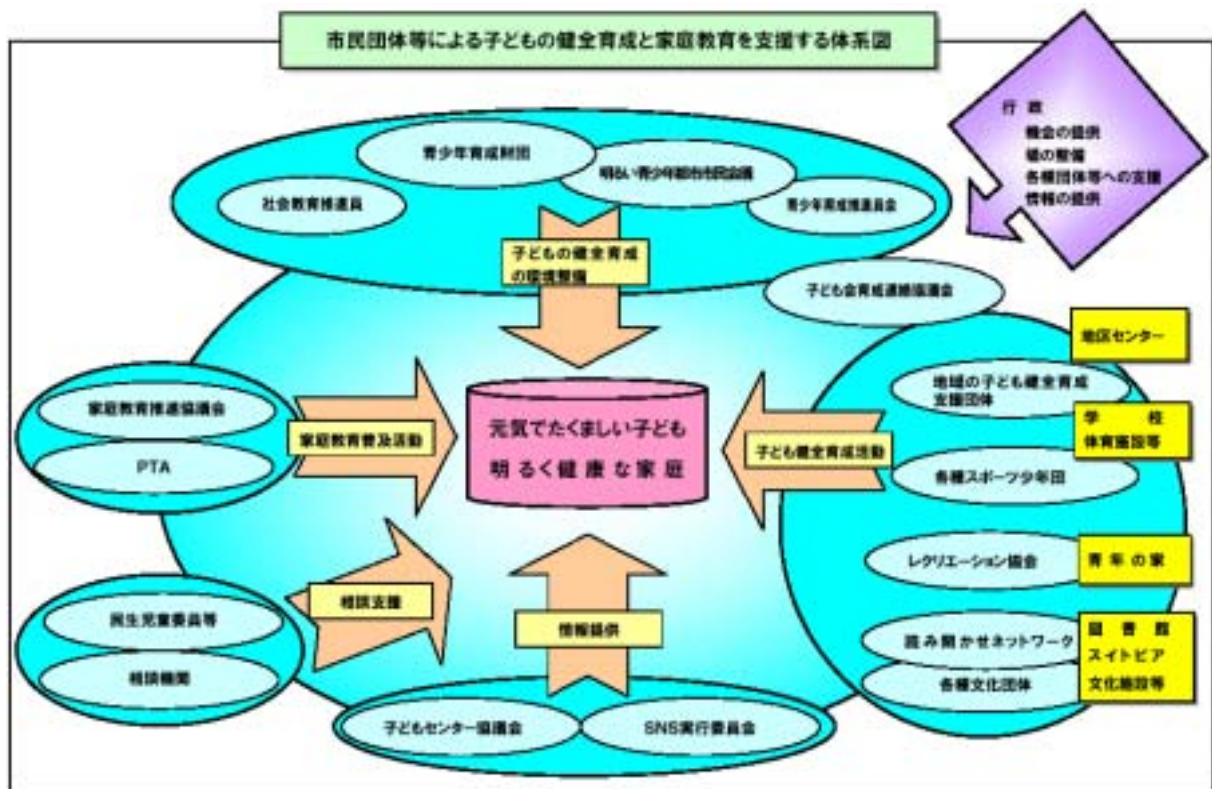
市民団体等による子どもの健全育成と家庭教育を支援する体系図

行政
機会の提供
場の整備
各種団体等への支援
情報の提供

青少年育成財団

明るい青少年都市市民会議

社会教育推進員

青少年育成推進員会

子どもの健全育成の環境整備

子ども会育成連絡協議会

地区センター

地域の子ども健全育成支援団体

学校
体育施設等

家庭教育推進協議会

PTA

家庭教育普及活動

元気でたくましい子ども
明るく健康な家庭

子ども健全育成活動

各種スポーツ少年団

レクリエーション協会

青年の家

民生児童委員等

相談機関

相談支援

情報提供

読み聞かせネットワーク

各種文化団体

図書館
スイトピア
文化施設等

子どもセンター協議会

SNS実行委員会